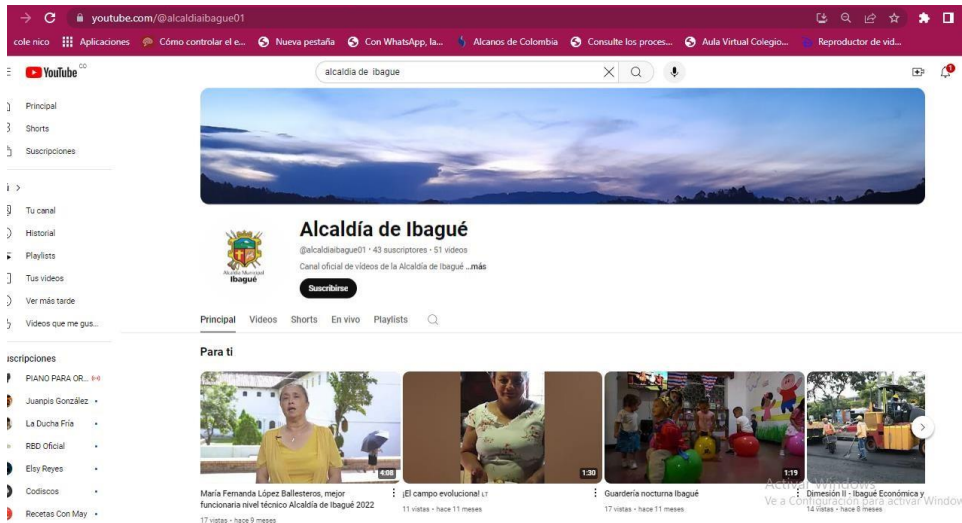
youtube.com/@alcaldiaibague01

cole nico Aplicaciones Cómo controlar el e... Nueva pestaña Con WhatsApp, la... Alcanos de Colombia Consulte los proces... Aula Virtual Colegio... Reproductor de vid...

YouTube CO

alcaldia de ibague

Principal
Shorts
Suscripciones

Tu canal
Historial
Playlists
Tus videos
Ver más tarde
Videos que me gus...

Suscripciones
PIANO PARA OR...
Juanpis González
La Ducha Fría
RBD Oficial
Elsy Reyes
Codiscos
Recetas Con May

Alcaldía Municipal Ibagué

Alcaldía de Ibagué
@alcaldiaibague01 · 43 suscriptores · 51 videos
Canal oficial de videos de la Alcaldía de Ibagué ...más
Suscribirse

Principal Videos Shorts En vivo Playlists

Para ti

4:08
María Fernanda López Ballesteros, mejor funcionaria nivel técnico Alcaldía de Ibagué 2022
17 vistas · hace 9 meses

1:30
¡El campo evolucional LT
11 vistas · hace 11 meses

1:19
Guardería nocturna Ibagué
17 vistas · hace 11 meses

Dimensión II - Ibagué Económica y
14 vistas · hace 8 meses

Activar Windows
Ve a Configuración para activar Windows